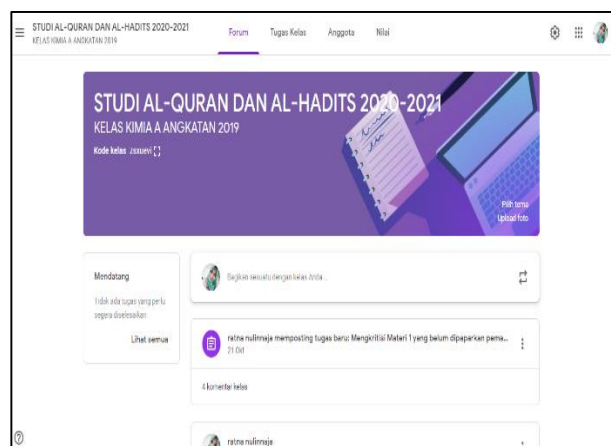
STUDI AL-QURAN DAN AL-HADITS 2020-2021
KELAS KIMIA A ANGKATAN 2019

Forum Tugas Kelas Anggota Nilai

STUDI AL-QURAN DAN AL-HADITS 2020-2021
KELAS KIMIA A ANGKATAN 2019

Kode kelas 2suuevi

Pilih tema
Upload foto

Mendatang

Tidak ada tugas yang perlu segera diselesaikan

Lihat semua

Bagikan sesuatu dengan kelas Anda...

ratna nulinnaja memposting tugas baru: Mengkritisi Materi 1 yang belum dipaparkan pema...
21 Okt

4 komentar kelas

ratna nulinnaja